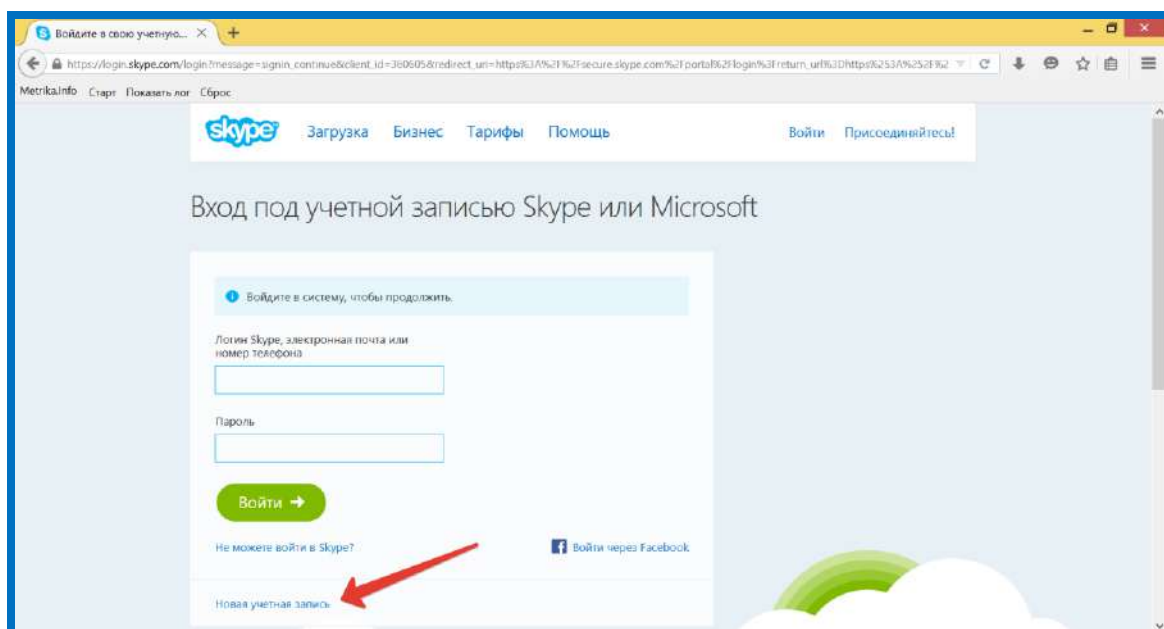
Войдите в свою учетную... ×

https://login.skype.com/login?message=signin_continue&client_id=360605&redirect_uri=https%3A%2F%2Fsecure.skype.com%2Fportal%2Flogin%3Freturn_url%3Dhttps%253A%252F%2

Metrika.Info Старт Показать лог Сброс

skype Загрузка Бизнес Тарифы Помощь Войти Присоединяйтесь!

Вход под учетной записью Skype или Microsoft

Войдите в систему, чтобы продолжить.

Логин Skype, электронная почта или номер телефона

Пароль

Войти →

Не можете войти в Skype?

Войти через Facebook

Новая учетная запись